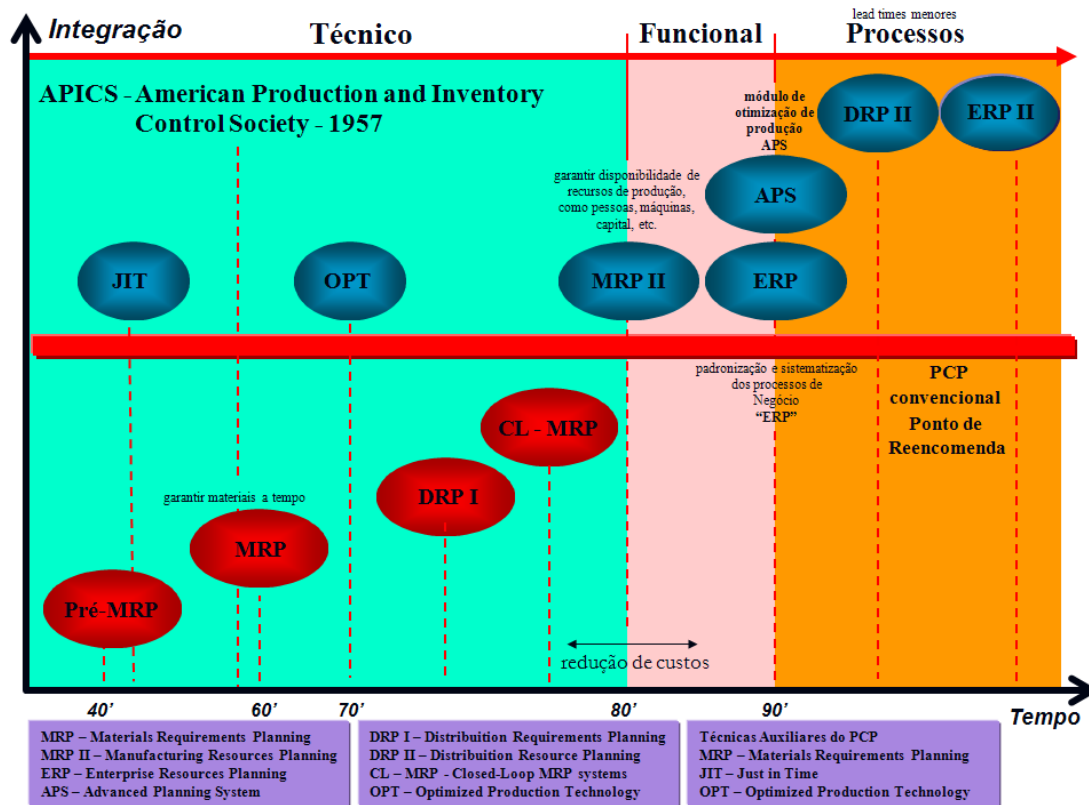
Integração

Técnico

Funcional

lead times menores

Processos

APICS - American Production and Inventory Control Society - 1957

módulo de otimização de produção APS

DRP II

ERP II

garantir disponibilidade de recursos de produção, como pessoas, máquinas, capital, etc.

APS

JIT

OPT

MRP II

ERP

padronização e sistematização dos processos de Negócio "ERP"

PCP convencional Ponto de Reencomenda

CL - MRP

garantir materiais a tempo

DRP I

MRP

Pré-MRP

redução de custos

40'

60'

70'

80'

90'

Tempo

MRP – Materials Requirements Planning
MRP II – Manufacturing Resources Planning
ERP – Enterprise Resources Planning
APS – Advanced Planning System

DRP I – Distribuition Requirements Planning
DRP II – Distribuition Resource Planning
CL – MRP - Closed-Loop MRP systems
OPT – Optimized Production Technology

Técnicas Auxiliares do PCP
MRP – Materials Requirements Planning
JIT – Just in Time
OPT – Optimized Production Technology